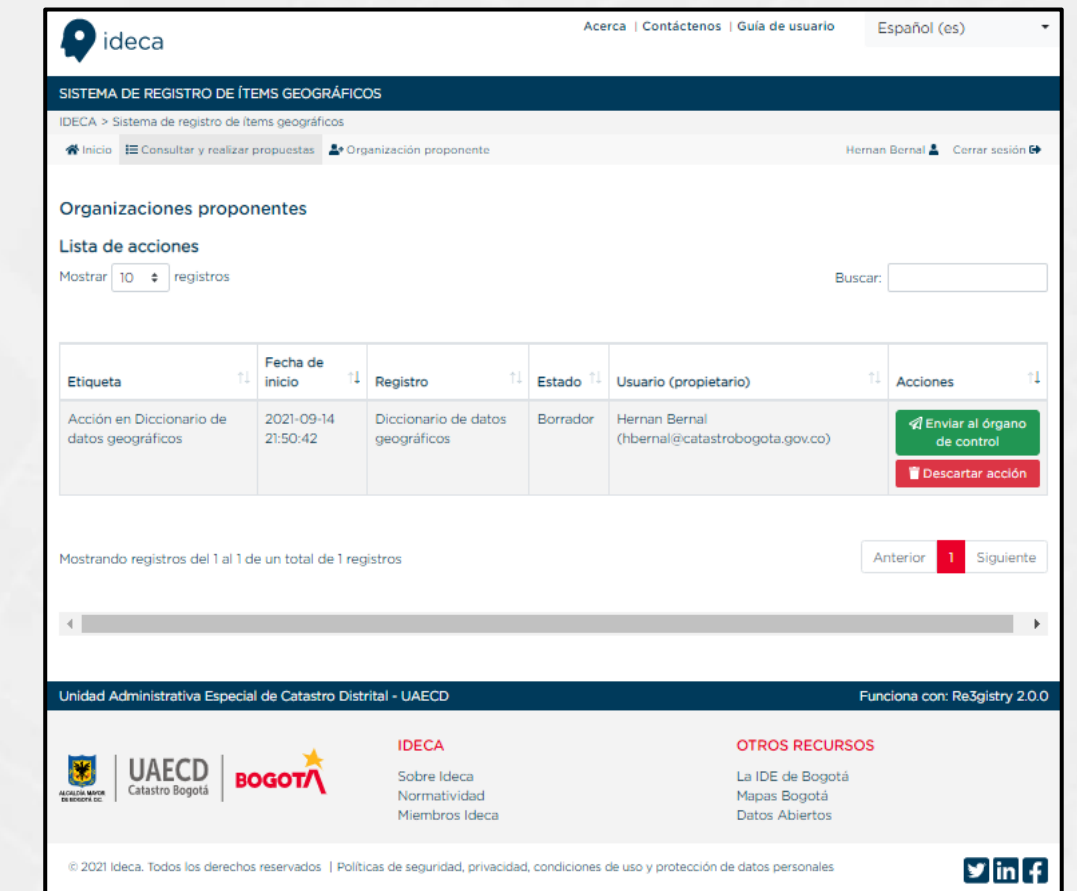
ideca

Acerca | Contáctenos | Guía de usuario

Español (es)

SISTEMA DE REGISTRO DE ÍTEMS GEOGRÁFICOS

IDECA > Sistema de registro de ítems geográficos

Inicio | Consultar y realizar propuestas | Organización proponente

Hernan Bernal | Cerrar sesión

Organizaciones proponentes

Lista de acciones

Mostrar 10 registros

Buscar:

| Etiqueta | Fecha de inicio | Registro | Estado | Usuario (propietario) | Acciones |
|---|---|---|---|---|---|
| Acción en Diccionario de datos geográficos | 2021-09-14 21:50:42 | Diccionario de datos geográficos | Borrador | Hernan Bernal (hbernal@catastrobogota.gov.co) | Enviar al órgano de control Descartar acción |

Mostrando registros del 1 al 1 de un total de 1 registros

Anterior 1 Siguiente

Unidad Administrativa Especial de Catastro Distrital - UAECD

Funciona con: Re3gistry 2.0.0

ALCALDÍA MAYOR DE BOGOTÁ D.C.

UAECD Catastro Bogotá

BOGOTÁ

IDECA

Sobre Ideca

Normatividad

Miembros Ideca

OTROS RECURSOS

La IDE de Bogotá

Mapas Bogotá

Datos Abiertos

© 2021 Ideca. Todos los derechos reservados | Políticas de seguridad, privacidad, condiciones de uso y protección de datos personales